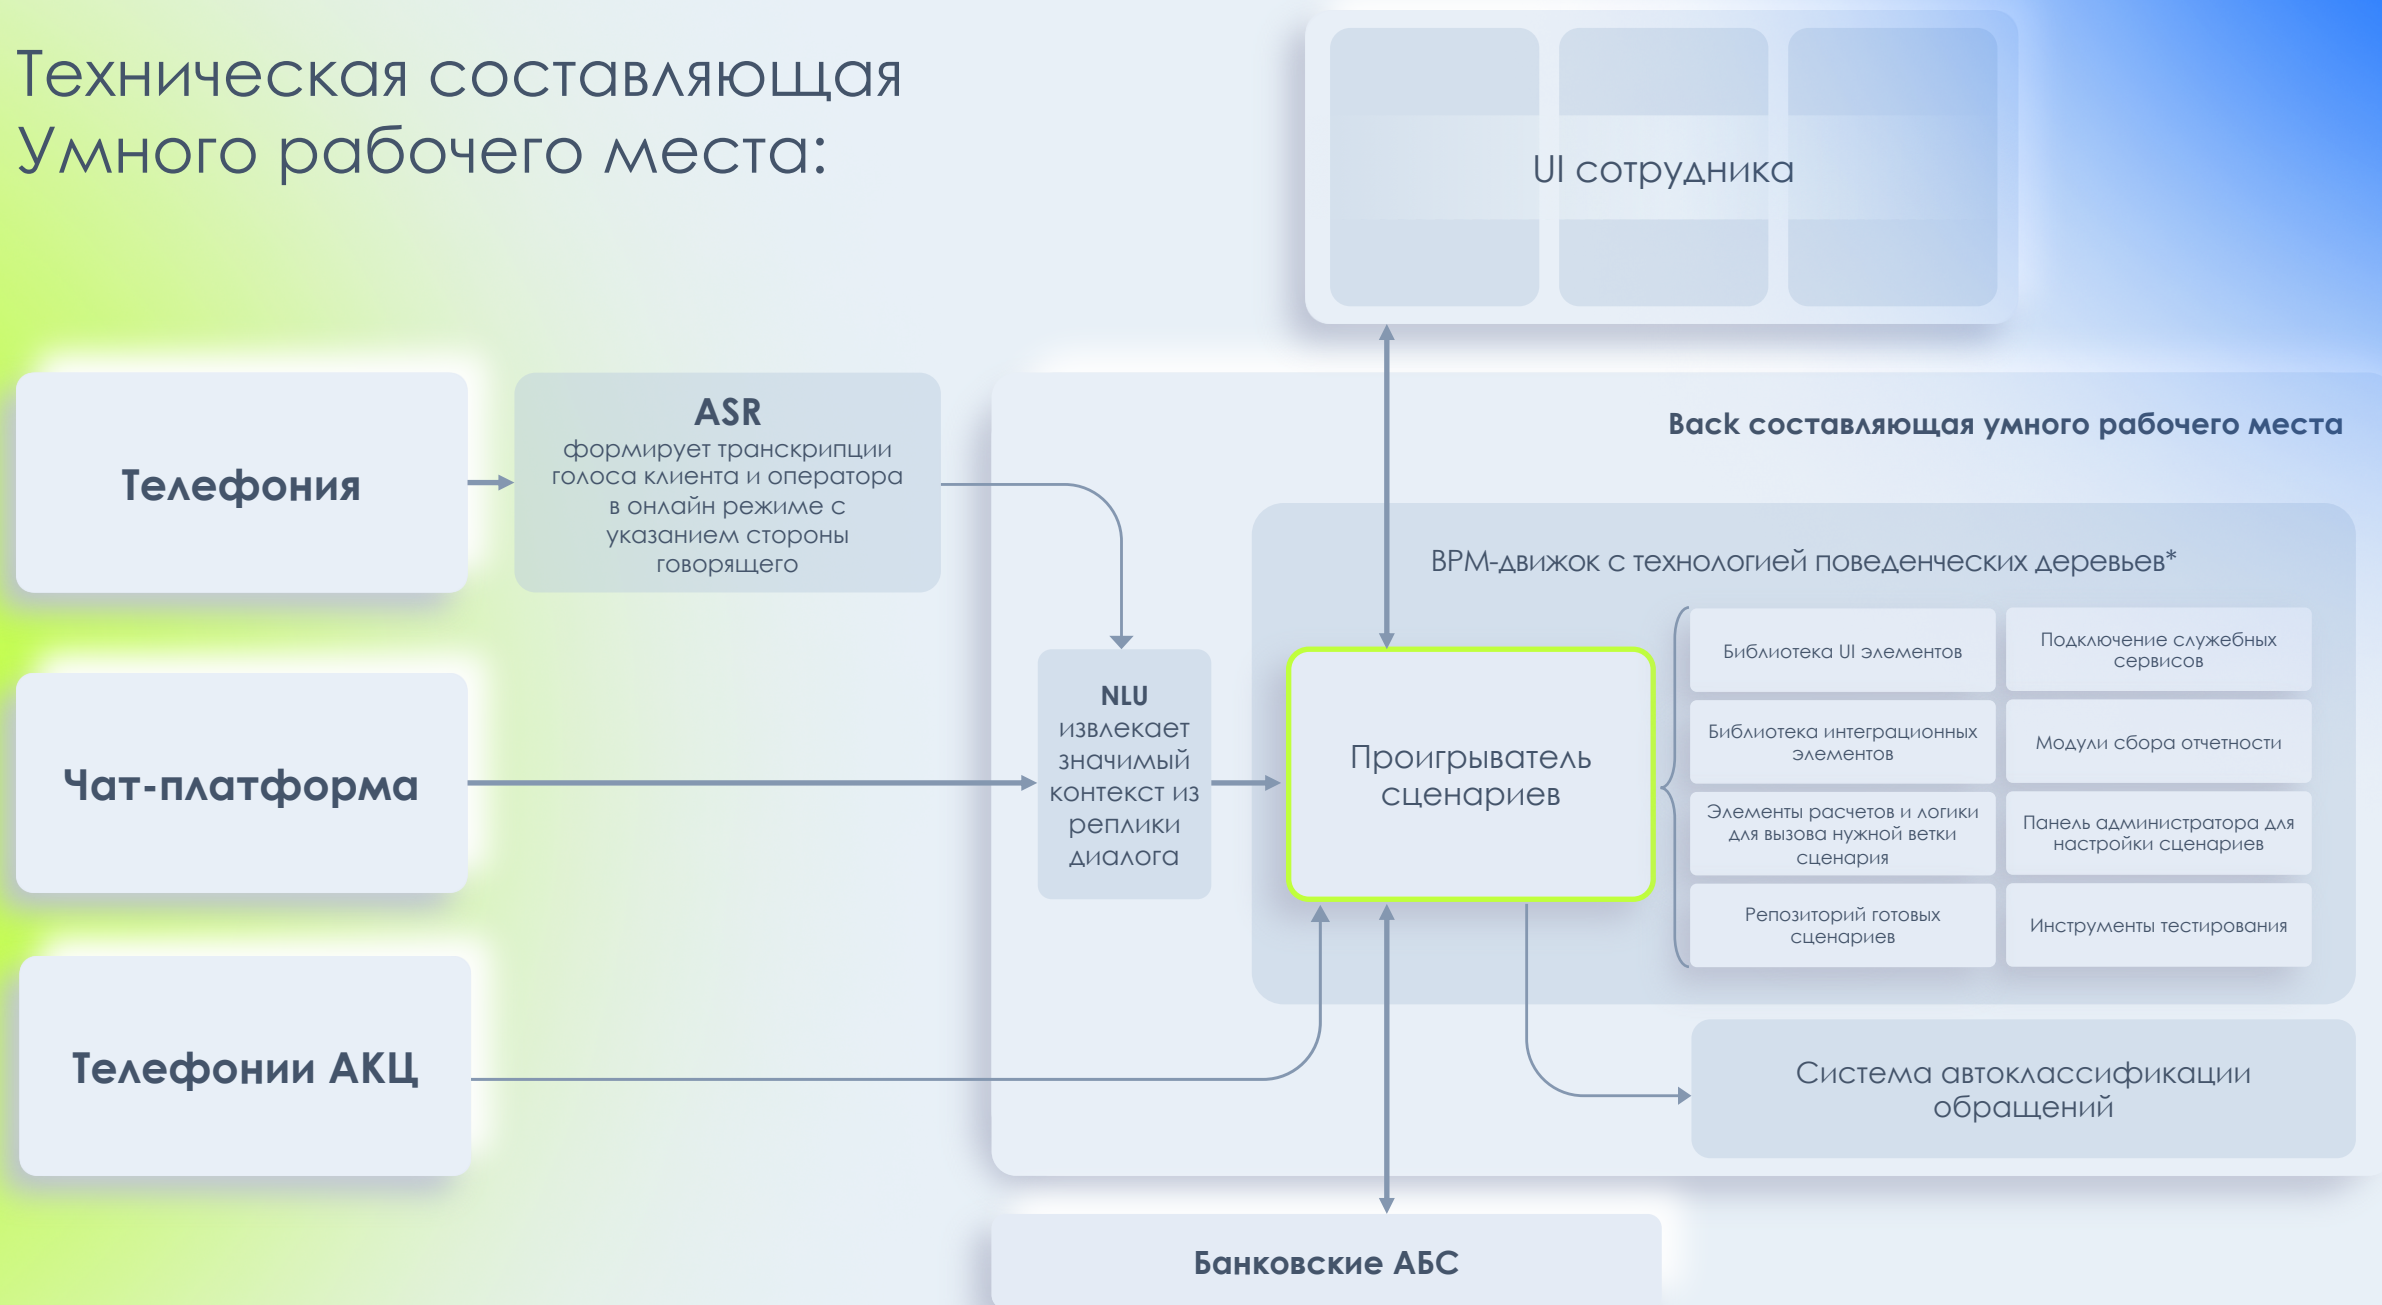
Техническая составляющая Умного рабочего места:

UI сотрудника

Телефония

ASR
формирует транскрипции голоса клиента и оператора в онлайн режиме с указанием стороны говорящего

Back составляющая умного рабочего места

BPM-движок с технологией поведенческих деревьев*

Чат-платформа

NLU
извлекает значимый контекст из реплики диалога

Проигрыватель сценариев

Библиотека UI элементов

Подключение служебных сервисов

Библиотека интеграционных элементов

Модули сбора отчетности

Элементы расчетов и логики для вызова нужной ветки сценария

Панель администратора для настройки сценариев

Репозиторий готовых сценариев

Инструменты тестирования

Телефонии АКЦ

Система автоклассификации обращений

Банковские АБС